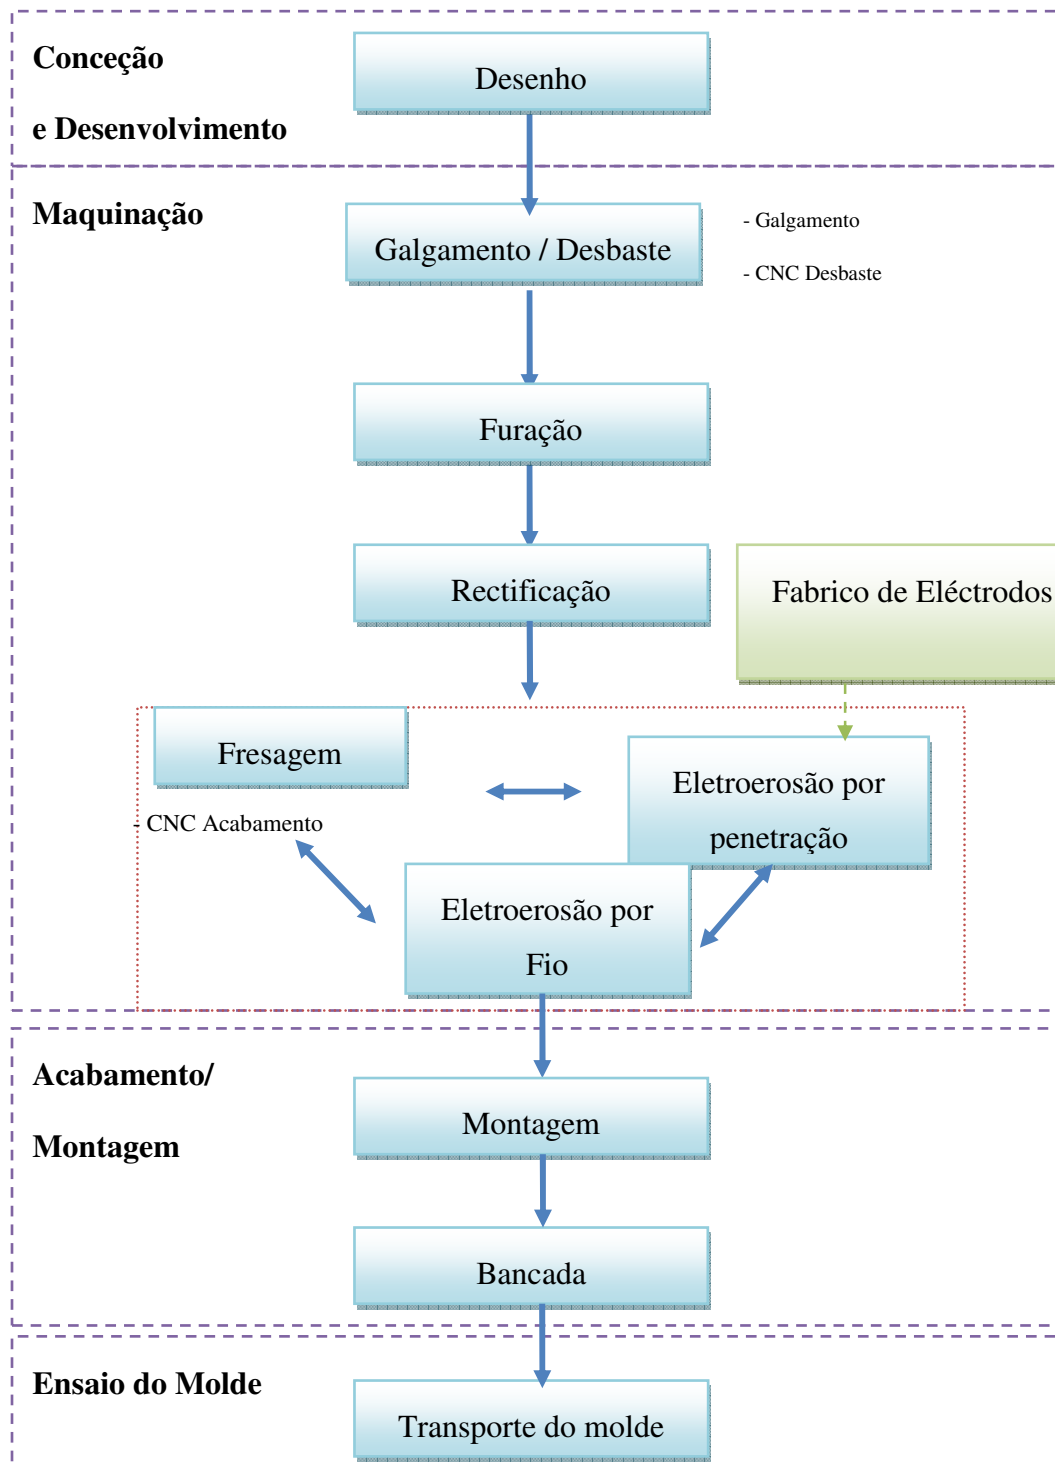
Conceção

e Desenvolvimento

Desenho

Maquinação

Galgamento / Desbaste

- Galgamento

- CNC Desbaste

Furação

Rectificação

Fabrico de Eléctrodos

Fresagem

- CNC Acabamento

Eletroerosão por penetração

Eletroerosão por Fio

Acabamento/

Montagem

Montagem

Bancada

Ensaio do Molde

Transporte do molde